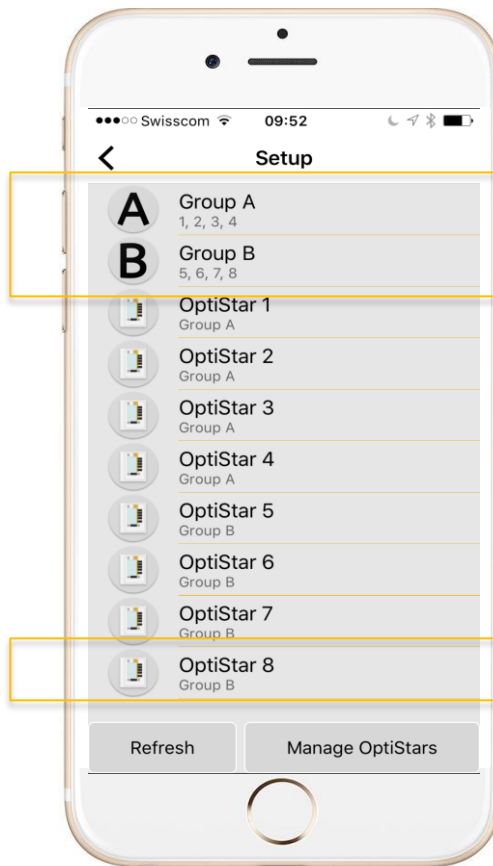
●●●○○ Swisscom 09:52

Setup

A Group A
1, 2, 3, 4

B Group B
5, 6, 7, 8

OptiStar 1
Group A

OptiStar 2
Group A

OptiStar 3
Group A

OptiStar 4
Group A

OptiStar 5
Group B

OptiStar 6
Group B

OptiStar 7
Group B

OptiStar 8
Group B

Refresh

Manage OptiStars